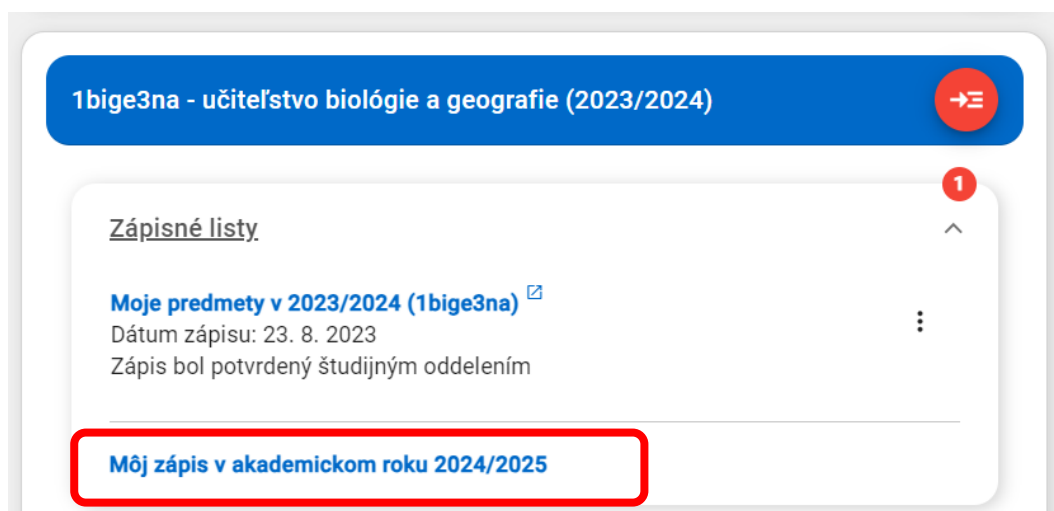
1bige3na - učiteľstvo biológie a geografie (2023/2024)

1

Zápisné listy

Moje predmety v 2023/2024 (1bige3na)
Dátum zápisu: 23. 8. 2023
Zápis bol potvrdený študijným oddelením

Môj zápis v akademickom roku 2024/2025